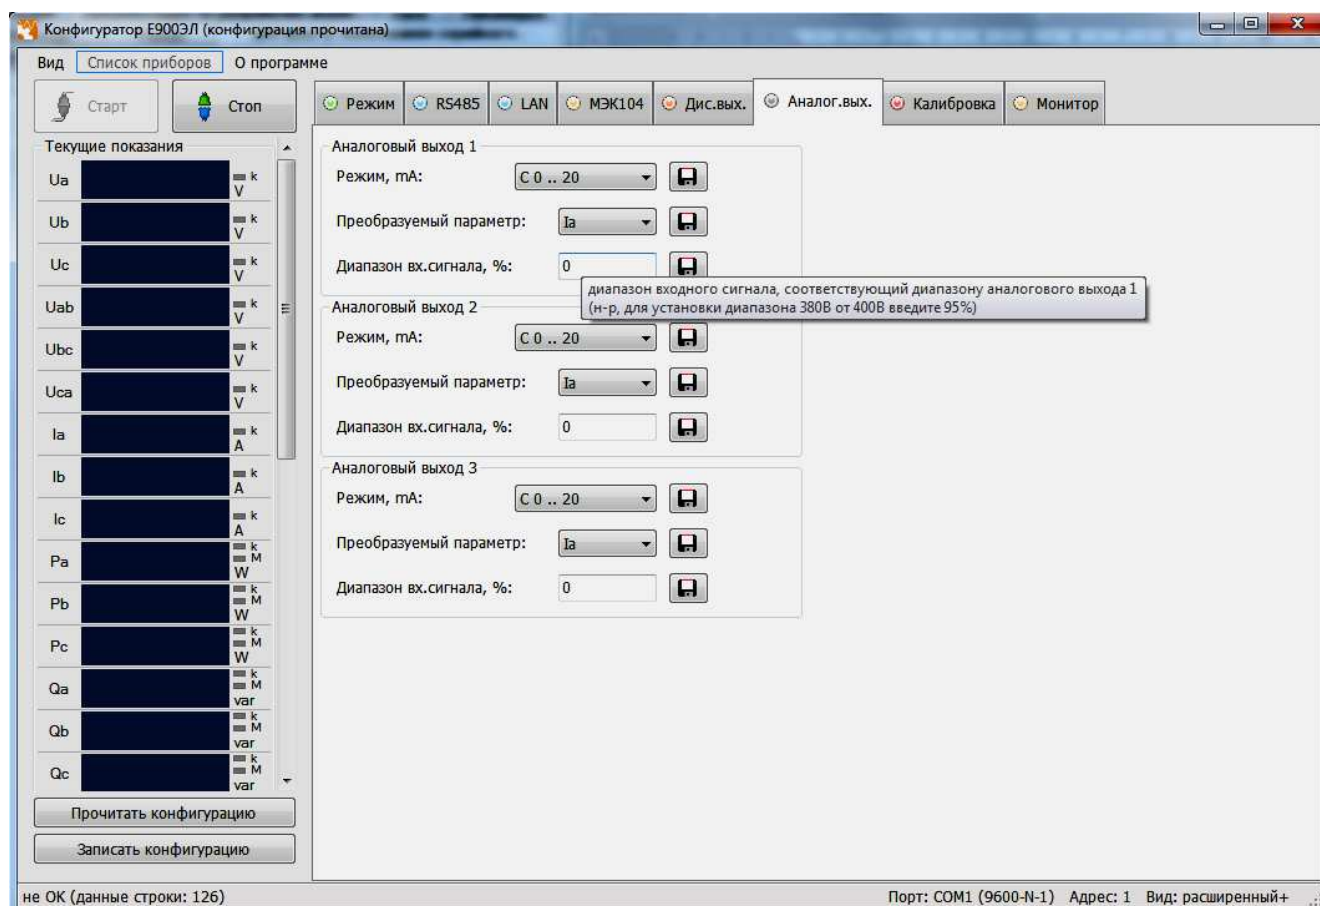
Конфигуратор Е900ЭЛ (конфигурация прочитана)

Вид Список приборов О программе

Старт Стоп

Режим RS485 LAN МЭК104 Дис.вых. Аналог.вых. Калибровка Монитор

Текущие показания

Ua k V
Ub k V
Uc k V
Uab k V
Ubc k V
Uca k V
Ia k A
Ib k A
Ic k A
Pa k M W
Pb k M W
Pc k M W
Qa k M var
Qb k M var
Qc k M var

Аналоговый выход 1
Режим, mA: С 0 .. 20
Преобразуемый параметр: Ia
Диапазон вх.сигнала, %: 0

диапазон входного сигнала, соответствующий диапазону аналогового выхода 1
(н-р, для установки диапазона 380В от 400В введите 95%)

Аналоговый выход 2
Режим, mA: С 0 .. 20
Преобразуемый параметр: Ia
Диапазон вх.сигнала, %: 0

Аналоговый выход 3
Режим, mA: С 0 .. 20
Преобразуемый параметр: Ia
Диапазон вх.сигнала, %: 0

Прочитать конфигурацию
Записать конфигурацию

не ОК (данные строки: 126)
Порт: COM1 (9600-N-1) Адрес: 1 Вид: расширенный+